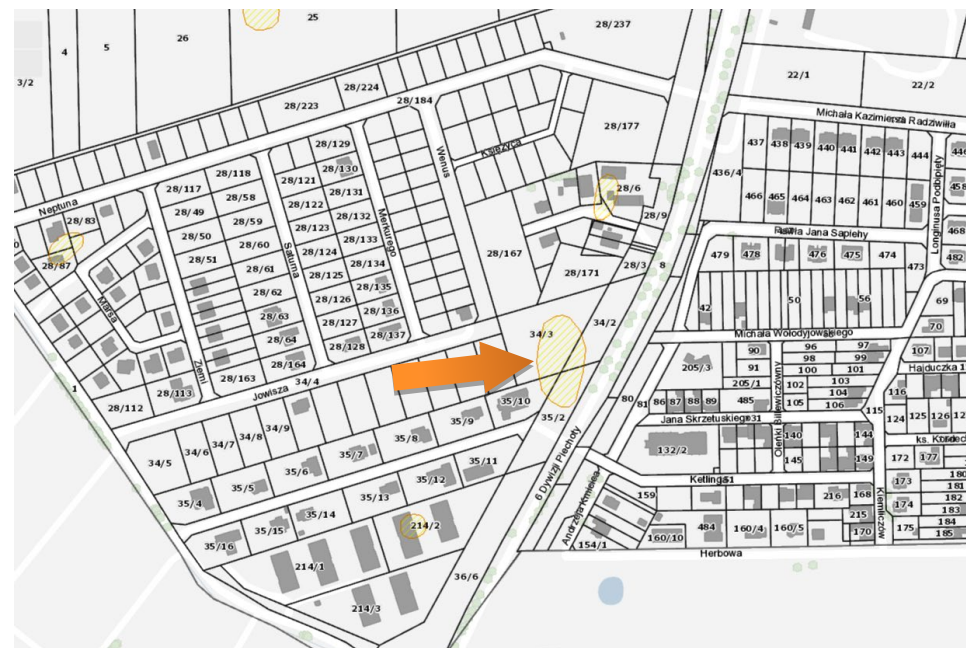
25
28/237
4
5
26
3/2
22/1
22/2
28/224
28/223
28/184
Michała Kazimierza Radziwiłła
28/177
28/129
Wenus
Księżyca
437 438 439 440 441 442 443 444
446
28/118
28/130
436/4
28/117
28/121
28/131
28/6
458
Neptuna
28/83
28/58
28/122
Merkurego
466 465 464 463 462 461 460 459
28/49
28/59
28/132
28/9
28/50
28/123
28/133
28/167
Rafała Jana Sapiehy
Longinusa Podbipięty
468
28/87
28/60
Saturna
28/124
28/134
28/3
8
479 478 476 475 474 473
482
28/51
28/61
28/125
28/171
Marsa
28/62
28/126
28/135
28/136
42
50
56
69
28/63
28/127
28/137
34/3
34/2
Michała Wołodyjowskiego
70
28/64
28/128
96
97
107
Ziemi
28/164
90
98
99
205/3
91
100
101
Hajduczka
28/163
1
34/4
28/113
Jowisza
205/1
102
103
116
28/112
80
81
86 87 88 89
485
104
115
35/10
105
106
124 125 126
35/2
35/9
Jana Skrzetuskiego
131
Oleńki Billewiczówny
34/9
34/8
34/7
34/6
35/8
140
144
ks. Kordecki
132/2
145
149
172 177
180
34/5
35/7
35/11
6 Dywizji Piechoty
Ketlinga
151
173
181
35/6
35/5
35/12
Kmicica
Andrzeja Kmicica
159
216 168
182
35/4
35/13
174
183
35/14
214/2
215
184
35/16
35/15
484
160/4
160/5
170
175
185
160/10
154/1
214/1
Herbowa
36/6
214/3